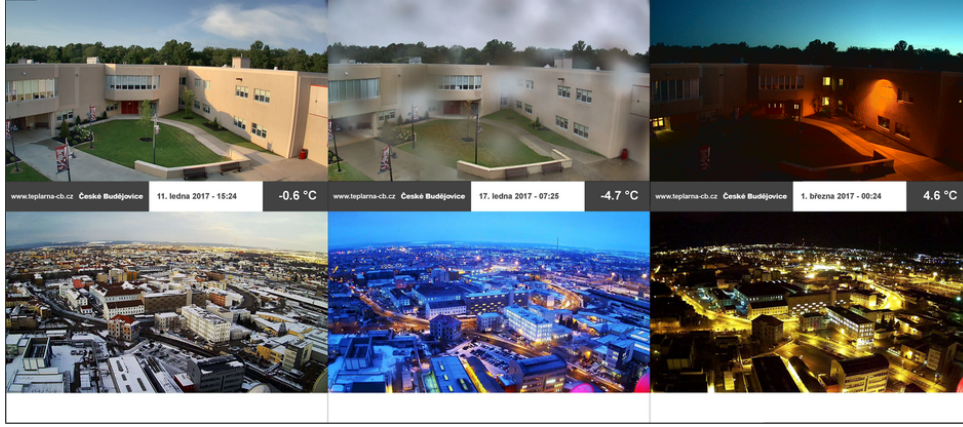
www.teplarna-cb.cz České Budějovice | 11. ledna 2017 - 15:24 | -0.6 °C

www.teplarna-cb.cz České Budějovice | 17. ledna 2017 - 07:25 | -4.7 °C

www.teplarna-cb.cz České Budějovice | 1. března 2017 - 00:24 | 4.6 °C